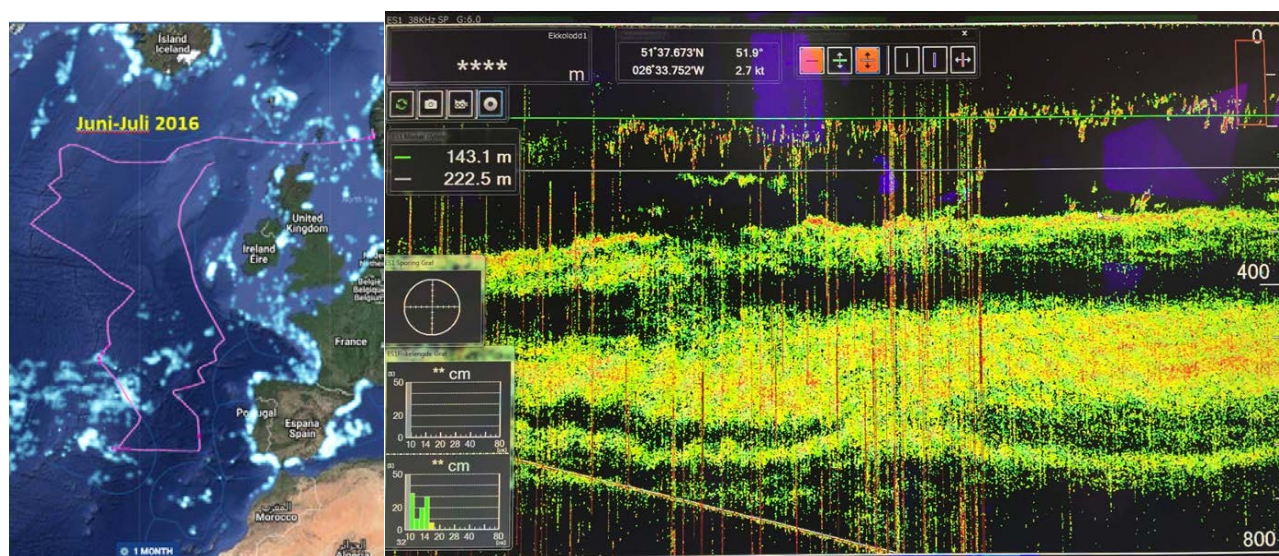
Island
Iceland

Juni-Juli 2016

United Kingdom

Ireland
Éire

North Sea

Belgie
Belgique

France

Portugal

España
Spain

Morocco

1 MONTH

ES1 38KHz SP G:6.0

Ekkolodd1

****
m

51°37.673'N 51.9°
026°33.752'W 2.7 kt

143.1 m
222.5 m

Sporing Graf

Fiskelengde Graf

** cm

50
0
10 14 20 28 40 80

** cm

50
0
10 14 20 28 40 80

0

400

800